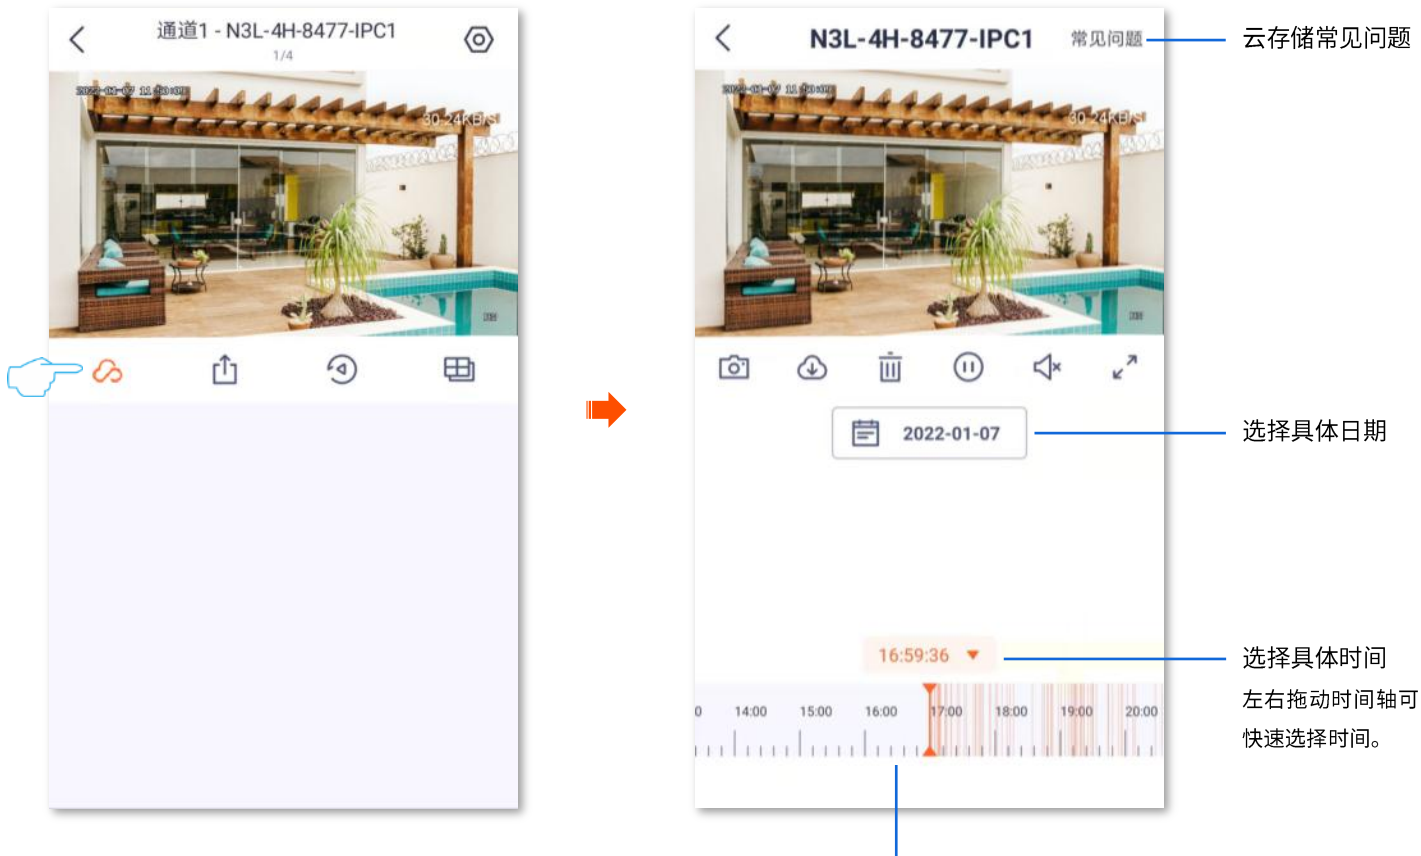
通道1 - N3L-4H-8477-IPC1
1/4

30.24KB/S

N3L-4H-8477-IPC1
常见问题
云存储常见问题

30.24KB/S

2022-01-07
选择具体日期

16:59:36
选择具体时间
左右拖动时间轴可快速选择时间。

0 14:00 15:00 16:00 17:00 18:00 19:00 20:00